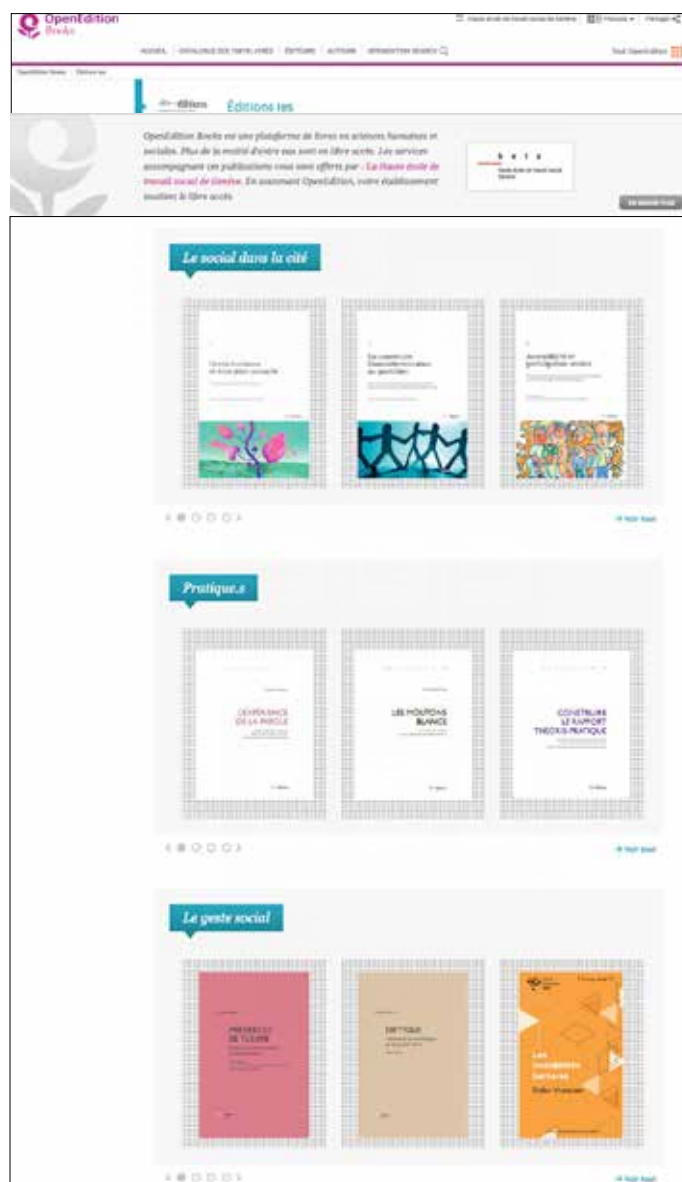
OpenEdition Books

Haute école de travail social de Genève | Français | Partager

ACCUEIL | CATALOGUE DES 7487 LIVRES | ÉDITEURS | AUTEURS | OPENEDITION SEARCH

Tout OpenEdition

OpenEdition Books | Éditions ies

Éditions ies

OpenEdition Books est une plateforme de livres en sciences humaines et sociales. Plus de la moitié d'entre eux sont en libre accès. Les services accompagnant ces publications vous sont offerts par : La Haute école de travail social de Genève. En soutenant OpenEdition, votre établissement soutient le libre accès.

h e t s
Haute école de travail social Genève

EN SAVOIR PLUS

Le social dans la cité

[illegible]

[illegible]

Accessibilité et participation sociale

+ Voir tout

Pratique.s

L'EXPÉRIENCE DE LA PAROLE

LES MOUTONS BLANCS

CONSTRUIRE LE RAPPORT THÉORIE-PRATIQUE

+ Voir tout

Le geste social

PROTOCOLE DE TUTELLE

DIPTYQUE

Les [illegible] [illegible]

+ Voir tout